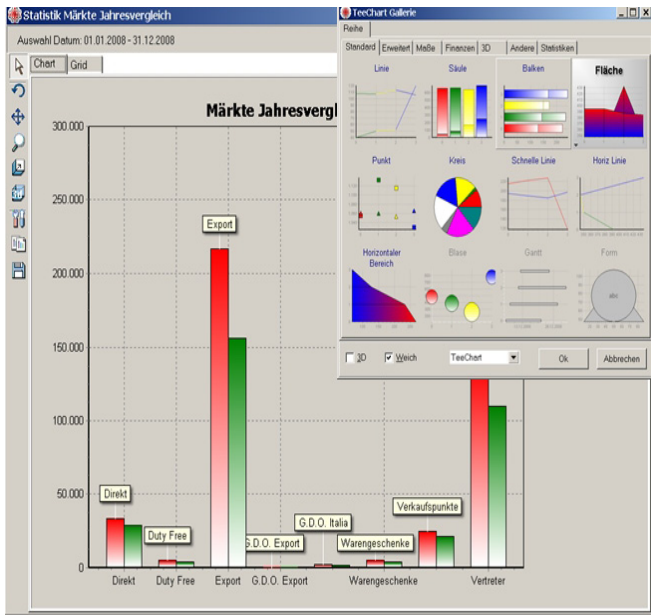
Statistik Märkte Jahresvergleich

Auswahl Datum: 01.01.2008 - 31.12.2008

Chart | Grid

Märkte Jahresvergl

300.000
250.000
200.000
150.000
100.000
50.000
0

Export
Direkt
Duty Free
G.D.O. Export
G.D.O. Italia
Warengeschenke
Verkaufspunkte

Direkt | Duty Free | Export | G.D.O. Export | Warengeschenke | Vertreter

TeeChart Gallerie

Reihe

Standard | Erweitert | Maße | Finanzen | 3D | Andere | Statistiken

Linie | Säule | Balken | Fläche
Punkt | Kreis | Schnelle Linie | Horiz Linie
Horizontaler Bereich | Blase | Gantt | Form

abc

3D | Weich | TeeChart | Ok | Abbrechen